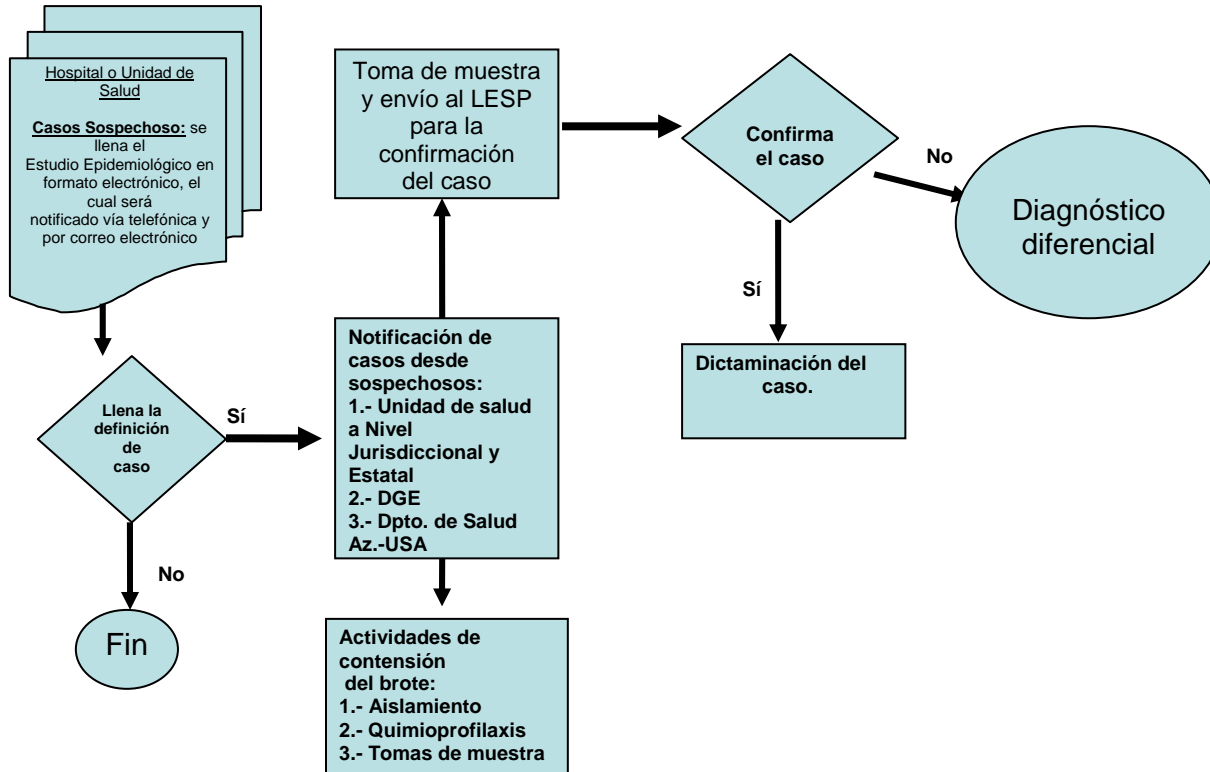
Hospital o Unidad de Salud

Casos Sospechoso: se llena el Estudio Epidemiológico en formato electrónico, el cual será notificado vía telefónica y por correo electrónico

Llena la definición de caso

Sí

No

Fin

Notificación de casos desde sospechosos:
1.- Unidad de salud a Nivel Jurisdiccional y Estatal
2.- DGE
3.- Dpto. de Salud Az.-USA

Actividades de contensión del brote:
1.- Aislamiento
2.- Quimioprofilaxis
3.- Tomas de muestra

Toma de muestra y envío al LESP para la confirmación del caso

Confirma el caso

No

Diagnóstico diferencial

Sí

Dictaminación del caso.